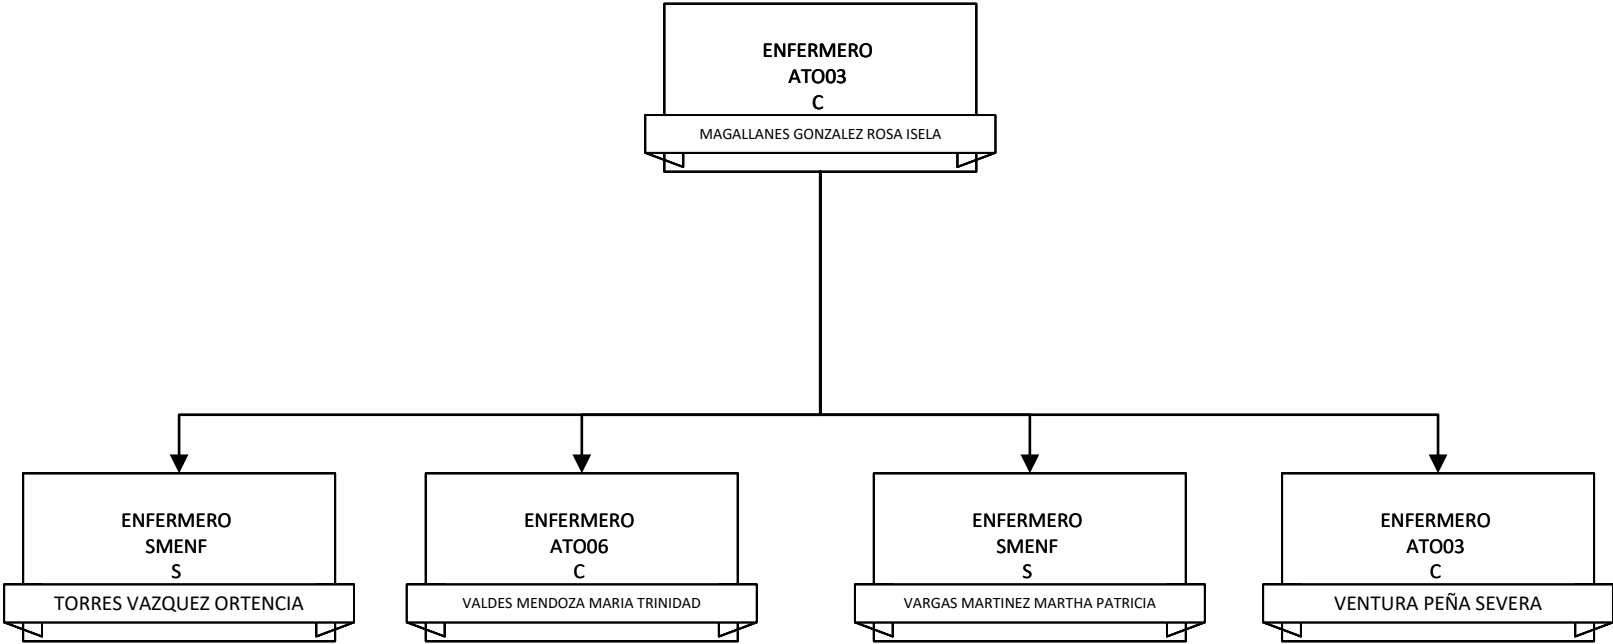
ENFERMERO
ATO03
C

MAGALLANES GONZALEZ ROSA ISELA

ENFERMERO
SMENF
S

TORRES VAZQUEZ ORTENCIA

ENFERMERO
ATO06
C

VALDES MENDOZA MARIA TRINIDAD

ENFERMERO
SMENF
S

VARGAS MARTINEZ MARTHA PATRICIA

ENFERMERO
ATO03
C

VENTURA PEÑA SEVERA